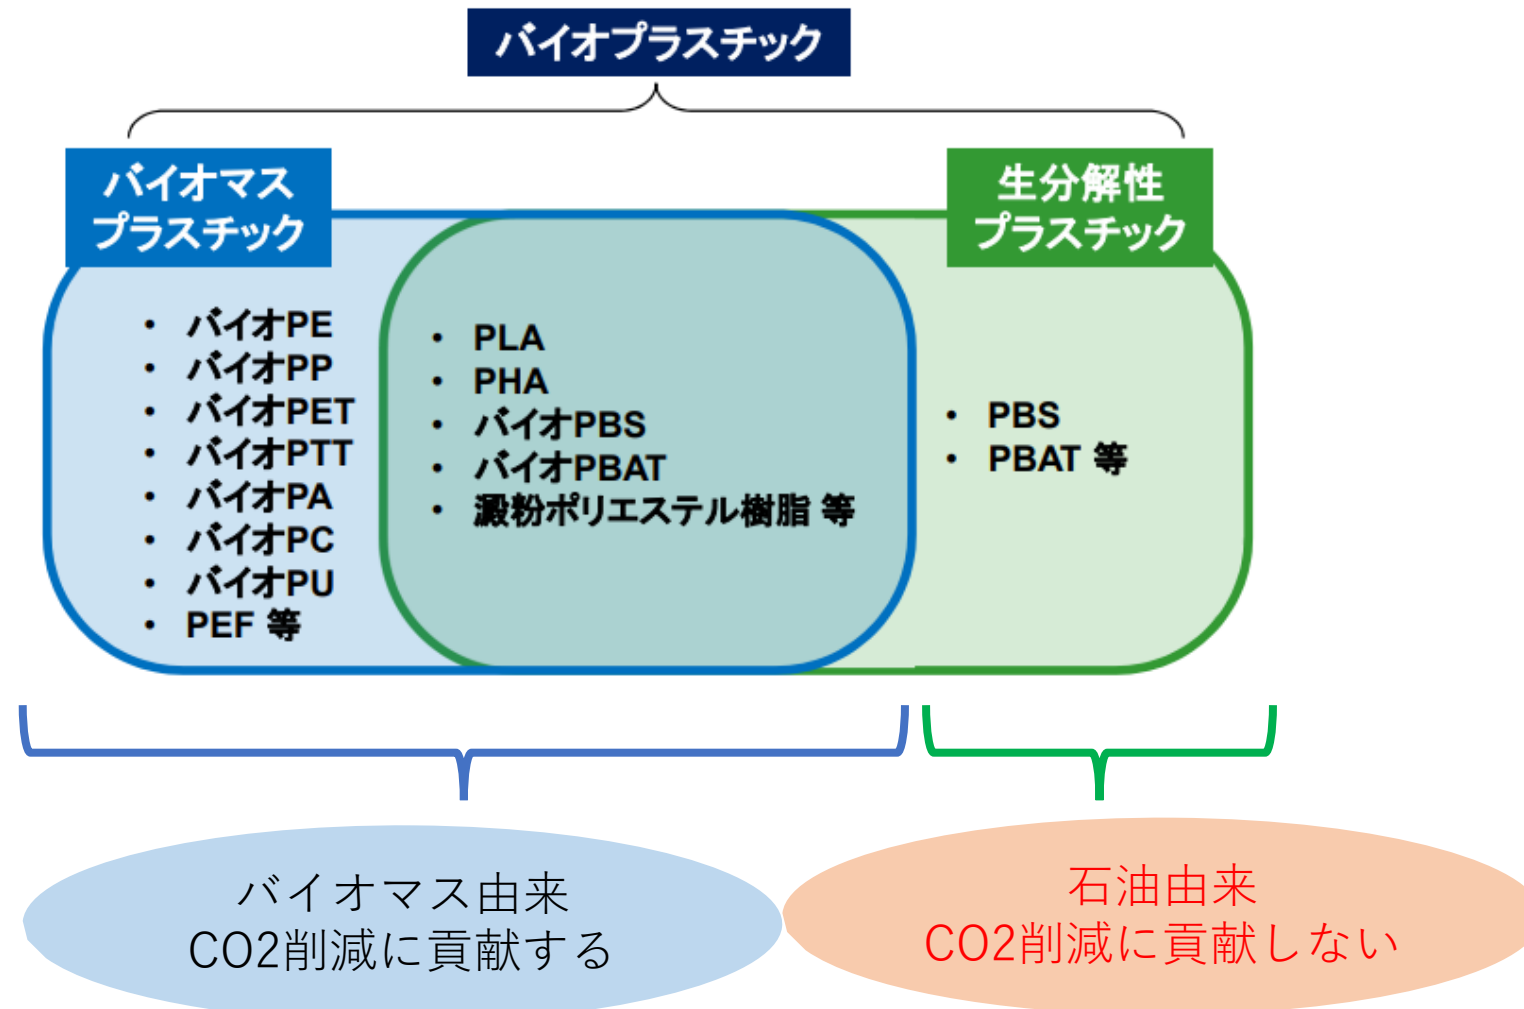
バイオプラスチック

バイオマスプラスチック

- バイオPE
- バイオPP
- バイオPET
- バイオPTT
- バイオPA
- バイオPC
- バイオPU
- PEF 等

- PLA
- PHA
- バイオPBS
- バイオPBAT
- 澱粉ポリエステル樹脂 等

生分解性プラスチック

- PBS
- PBAT 等

バイオマス由来
CO2削減に貢献する

石油由来
CO2削減に貢献しない